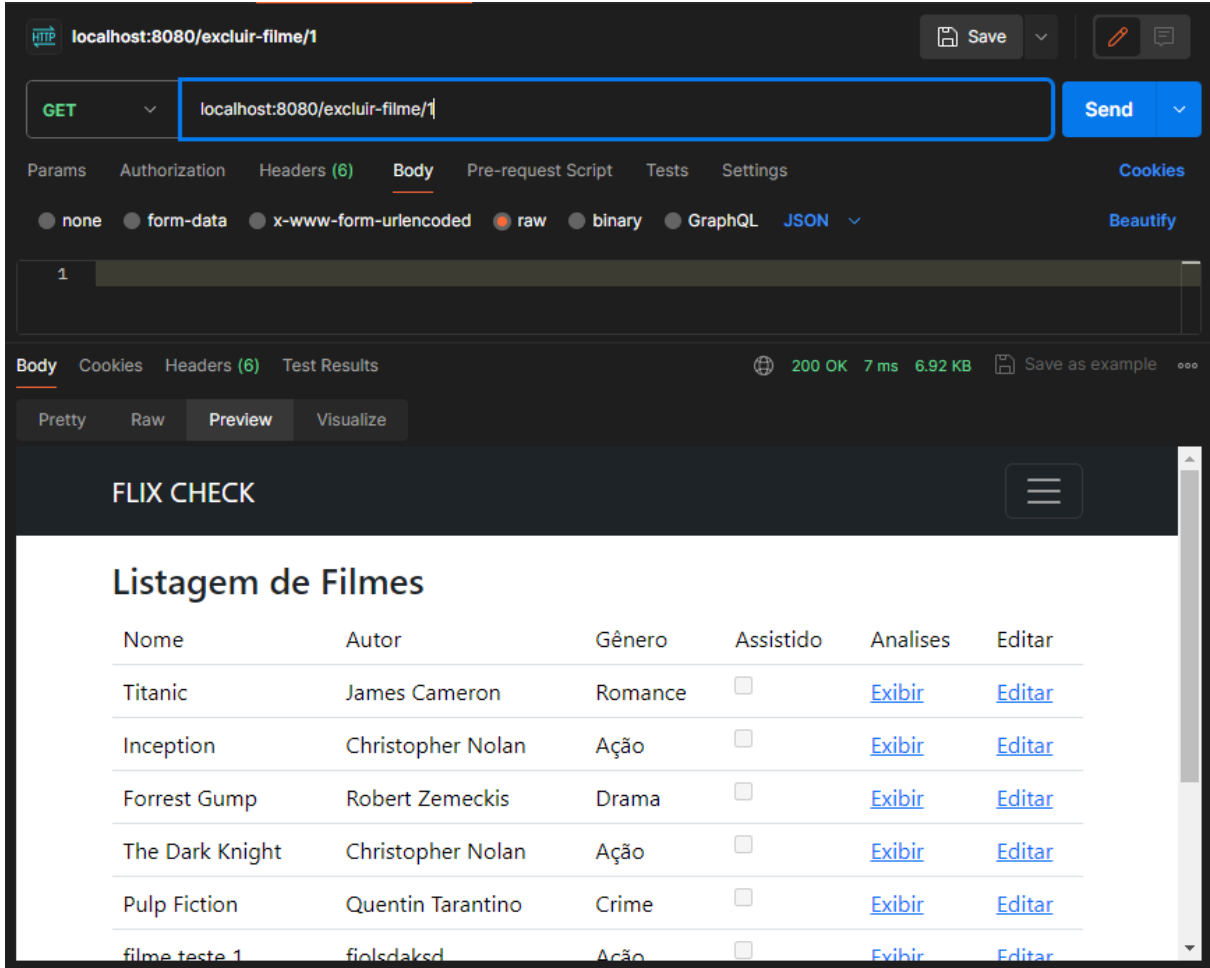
HTTP localhost:8080/excluir-filme/1

Save

GET localhost:8080/excluir-filme/1 Send

Params Authorization Headers (6) Body Pre-request Script Tests Settings Cookies

none form-data x-www-form-urlencoded raw binary GraphQL JSON Beautify

1

Body Cookies Headers (6) Test Results 200 OK 7 ms 6.92 KB Save as example

Pretty Raw Preview Visualize

FLIX CHECK

Listagem de Filmes

| Nome | Autor | Gênero | Assistido | Analises | Editar |
|---|---|---|---|---|---|
| Titanic | James Cameron | Romance | | Exibir | Editar |
| Inception | Christopher Nolan | Ação | | Exibir | Editar |
| Forrest Gump | Robert Zemeckis | Drama | | Exibir | Editar |
| The Dark Knight | Christopher Nolan | Ação | | Exibir | Editar |
| Pulp Fiction | Quentin Tarantino | Crime | | Exibir | Editar |
| filme teste 1 | fiolsdaksd | Ação | | Exibir | Editar |